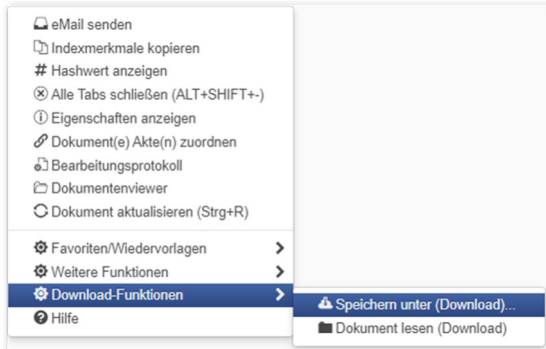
eMail senden
Indexmerkmale kopieren
Hashwert anzeigen
Alle Tabs schließen (ALT+SHIFT+-)
Eigenschaften anzeigen
Dokument(e) Akte(n) zuordnen
Bearbeitungsprotokoll
Dokumentenviewer
Dokument aktualisieren (Strg+R)
Favoriten/Wiedervorlagen
Weitere Funktionen
Download-Funktionen
Hilfe
Speichern unter (Download)...
Dokument lesen (Download)